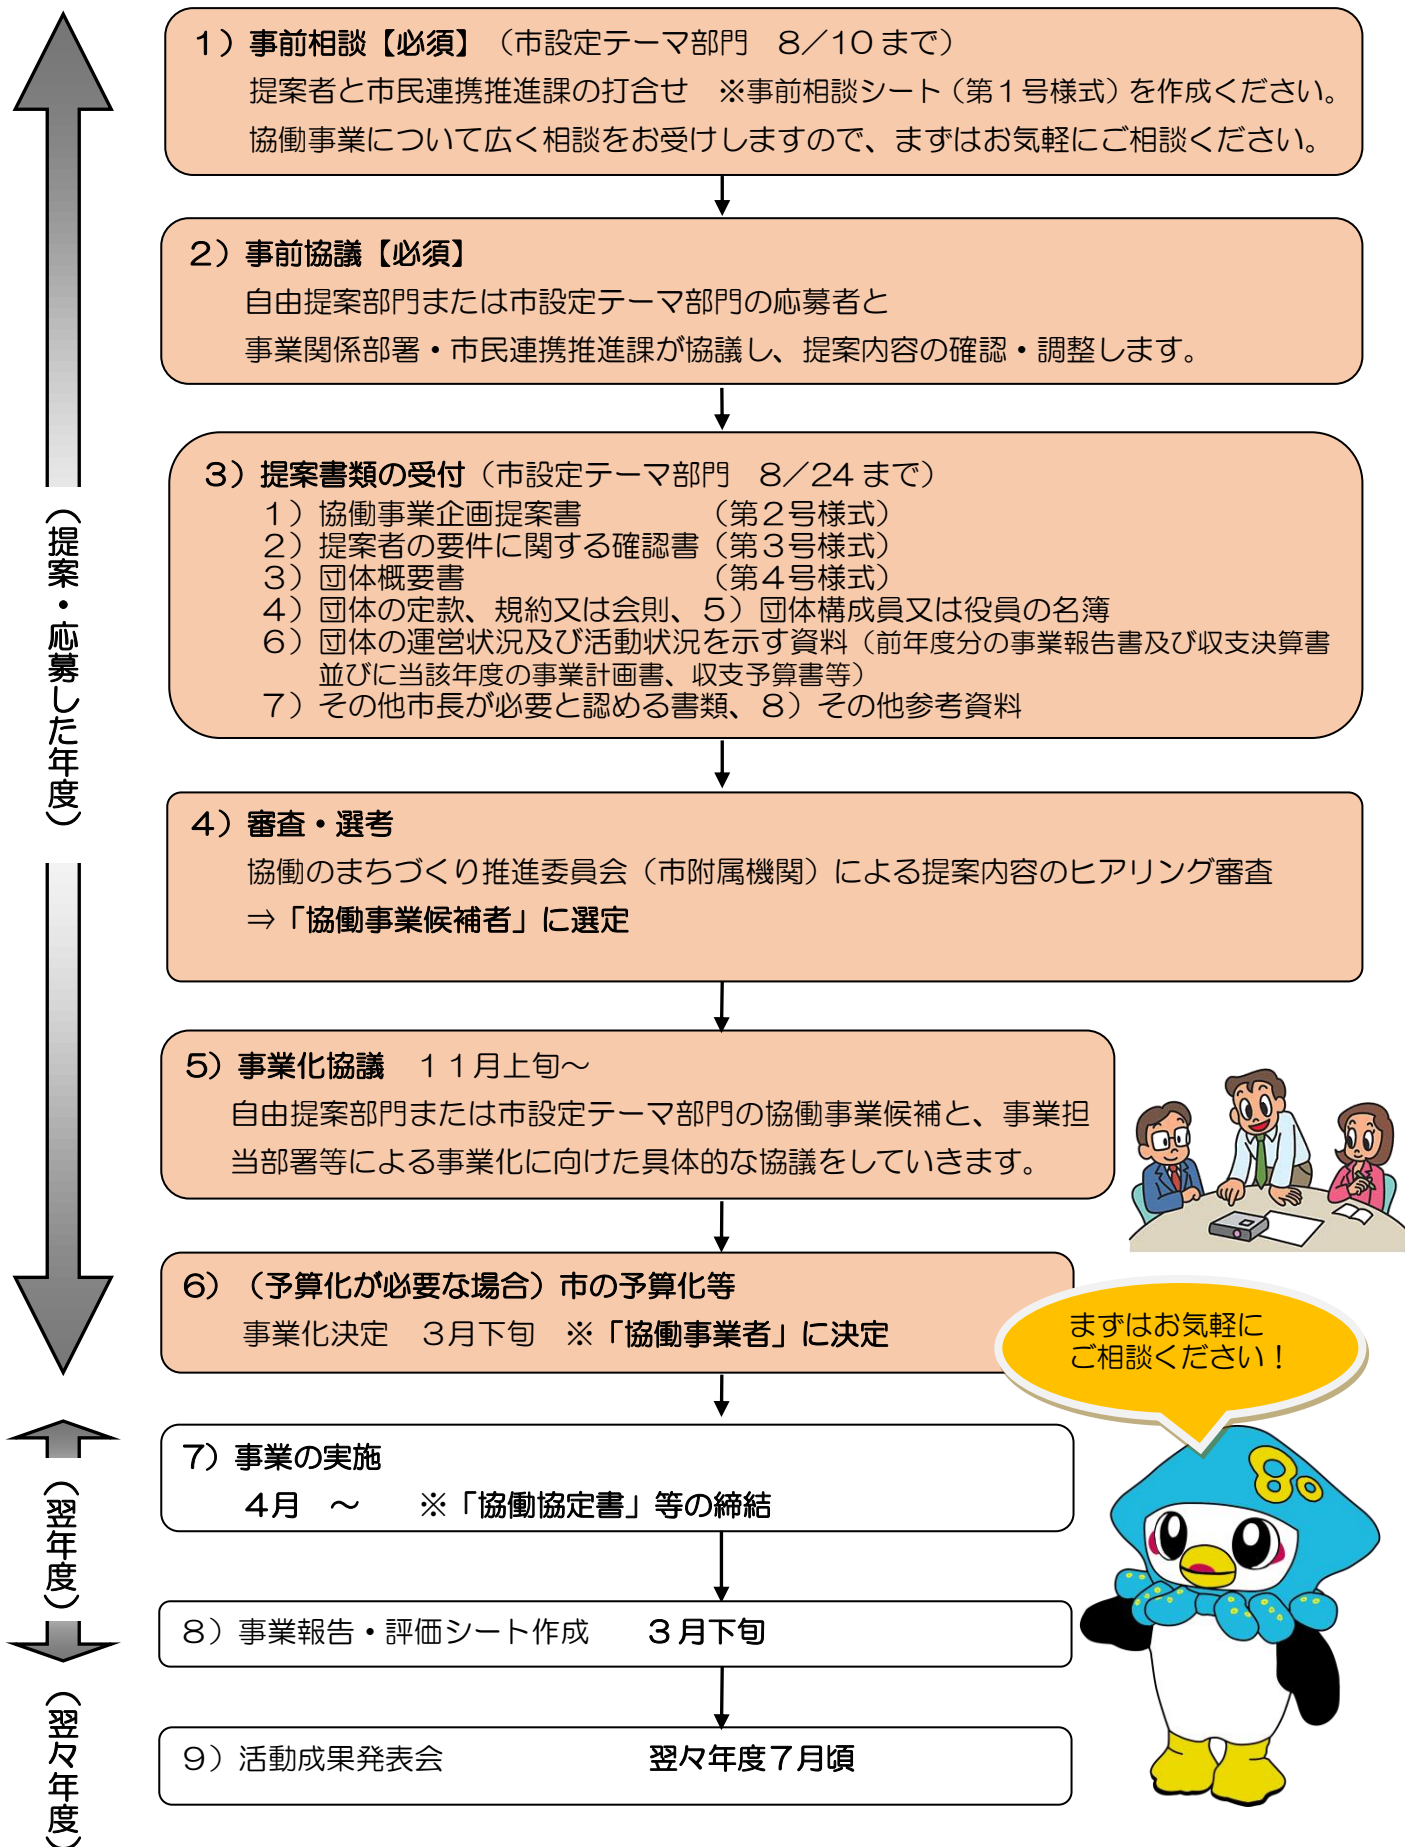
（提案・応募した年度）

1）事前相談【必須】（市設定テーマ部門　8／10まで）
提案者と市民連携推進課の打合せ　※事前相談シート（第１号様式）を作成ください。
協働事業について広く相談をお受けしますので、まずはお気軽にご相談ください。

2）事前協議【必須】
自由提案部門または市設定テーマ部門の応募者と
事業関係部署・市民連携推進課が協議し、提案内容の確認・調整します。

3）提案書類の受付（市設定テーマ部門　8／24まで）
1）協働事業企画提案書　（第２号様式）
2）提案者の要件に関する確認書（第３号様式）
3）団体概要書　（第４号様式）
4）団体の定款、規約又は会則、5）団体構成員又は役員の名簿
6）団体の運営状況及び活動状況を示す資料（前年度分の事業報告書及び収支決算書並びに当該年度の事業計画書、収支予算書等）
7）その他市長が必要と認める書類、8）その他参考資料

4）審査・選考
協働のまちづくり推進委員会（市附属機関）による提案内容のヒアリング審査
⇒「協働事業候補者」に選定

5）事業化協議　１１月上旬～
自由提案部門または市設定テーマ部門の協働事業候補と、事業担当部署等による事業化に向けた具体的な協議をしていきます。

6）（予算化が必要な場合）市の予算化等
事業化決定　3月下旬　※「協働事業者」に決定

まずはお気軽にご相談ください！

（翌年度）

7）事業の実施
4月　～　※「協働協定書」等の締結

8）事業報告・評価シート作成　３月下旬

（翌々年度）

9）活動成果発表会　翌々年度７月頃